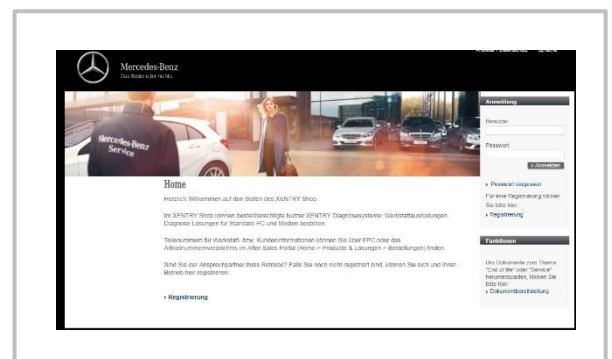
Mercedes-Benz
Das Beste oder nichts.

Anfahrt · Datenschutz     Sprache

Mercedes-Benz Service

Home

Herzlich Willkommen auf den Seiten des XENTRY Shop.

Im XENTRY Shop können bestellberechtigte Nutzer XENTRY Diagnosesysteme: Werkstattausrüstungen, Diagnose Lösungen für Standard PC und Medien bestellen.

Teilenummern für Werkstatt- bzw. Kundeninformationen können Sie über EPC oder das Artikelnummernverzeichnis im After Sales Portal (Home > Produkte & Lösungen > Bestellungen) finden.

Sind Sie der Ansprechpartner Ihres Betriebs? Falls Sie noch nicht registriert sind, können Sie sich und Ihren Betrieb hier registrieren:

› Registrierung

Anmeldung

Benutzer

Passwort

› Anmelden

› Passwort vergessen

Für eine Registrierung klicken Sie bitte hier:

› Registrierung

Funktionen

Um Dokumente zum Thema "End of life" oder "Service" herunterzuladen, klicken Sie bitte hier:

› Dokumentbereitstellung